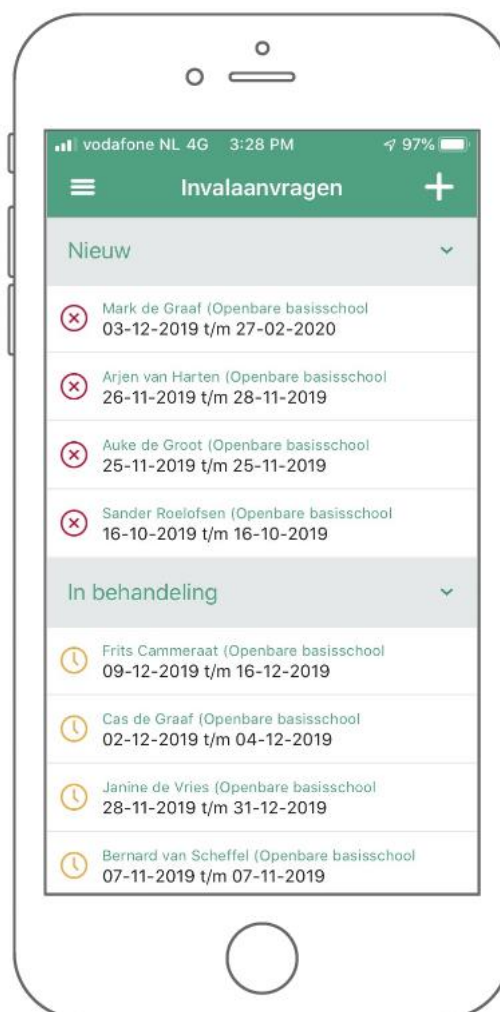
vodafone NL 4G 3:28 PM 97%

Invalaanvragen

Nieuw

Mark de Graaf (Openbare basisschool
03-12-2019 t/m 27-02-2020

Arjen van Harten (Openbare basisschool
26-11-2019 t/m 28-11-2019

Auke de Groot (Openbare basisschool
25-11-2019 t/m 25-11-2019

Sander Roelofsen (Openbare basisschool
16-10-2019 t/m 16-10-2019

In behandeling

Frits Cammeraat (Openbare basisschool
09-12-2019 t/m 16-12-2019

Cas de Graaf (Openbare basisschool
02-12-2019 t/m 04-12-2019

Janine de Vries (Openbare basisschool
28-11-2019 t/m 31-12-2019

Bernard van Scheffel (Openbare basisschool
07-11-2019 t/m 07-11-2019